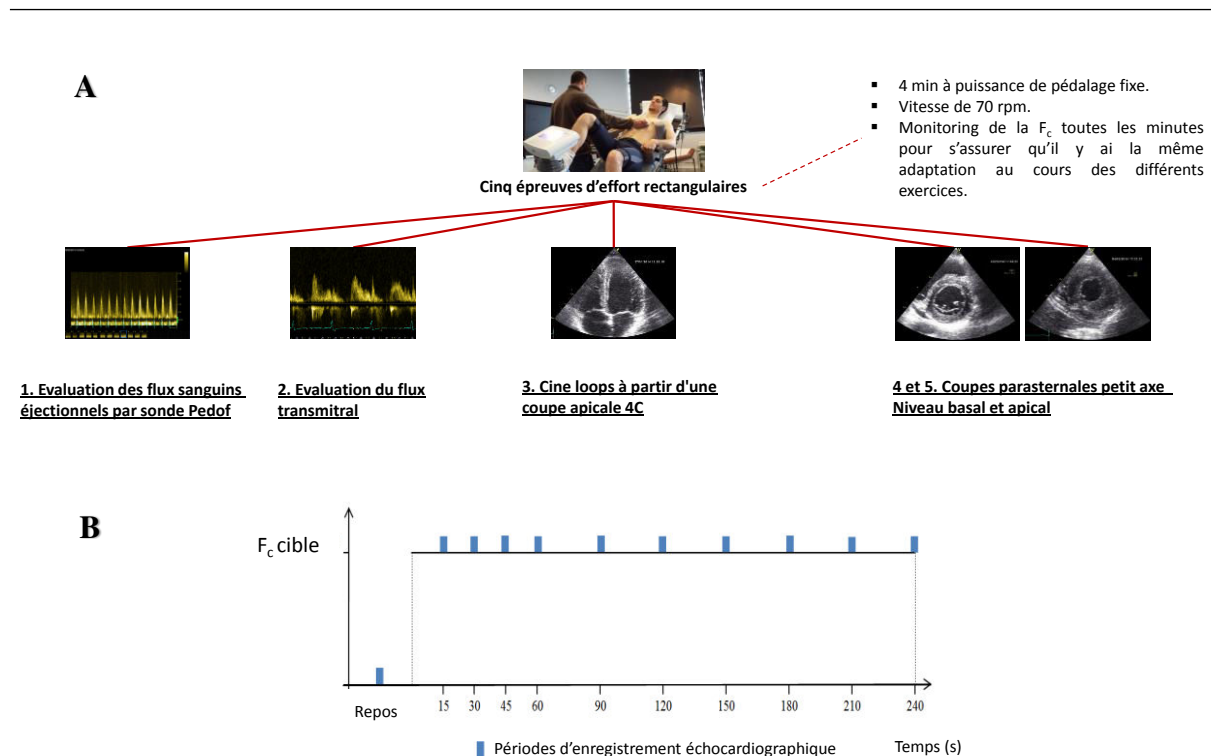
A

Cinq épreuves d'effort rectangulaires

- 4 min à puissance de pédalage fixe.
- Vitesse de 70 rpm.
- Monitoring de la $F_c$ toutes les minutes pour s'assurer qu'il y ai la même adaptation au cours des différents exercices.

1. Evaluation des flux sanguins éjectionnels par sonde Pedof

2. Evaluation du flux transmitral

3. Cine loops à partir d'une coupe apicale 4C

4 et 5. Coupes parasternales petit axe Niveau basal et apical

B

$F_c$ cible

Repos 15 30 45 60 90 120 150 180 210 240

Périodes d'enregistrement échocardiographique

Temps (s)